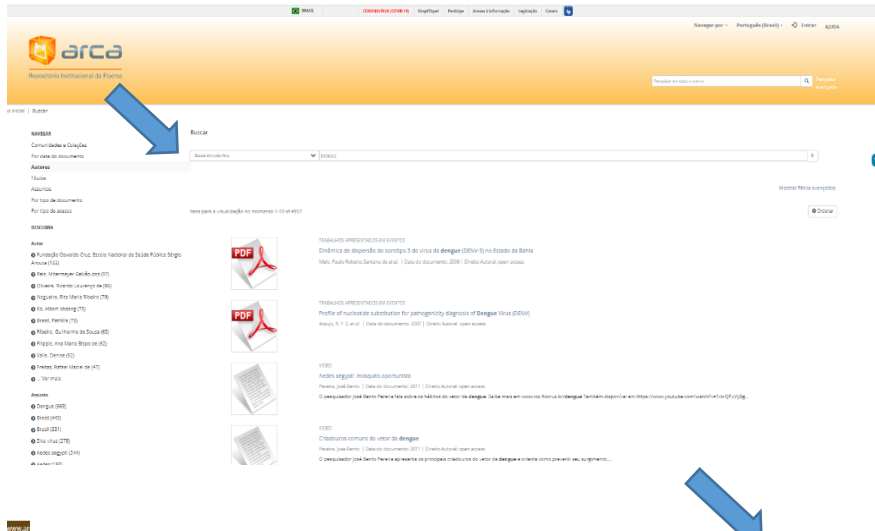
BRASIL CORONAVÍRUS (COVID-19) Simplifique! Participe Acesso à informação Legislação Canais

Navegar por Português (Brasil) Entrar AJUDA

arca

Repositório Institucional da Fiocruz

Pesquisar em todo o acervo

Pesquisa avançada

o inicial | Buscar

NAVEGAR

Comunidades e Coleções

Por data do documento

Autores

Títulos

Assuntos

Por tipo de documento

Por tipo de acesso

DESCUBRA

Autor

Fundação Oswaldo Cruz. Escola Nacional de Saúde Pública Sérgio Arouca (132)

Reis, Mitermayer Galvão dos (97)

Oliveira, Ricardo Lourenço de (86)

Nogueira, Rita Maria Ribeiro (79)

Ko, Albert Icksang (75)

Brasil, Patrícia (73)

Ribeiro, Guilherme de Sousa (65)

Filippis, Ana Maria Bispo de (62)

Valle, Denise (52)

Freitas, Rafael Maciel de (47)

... Ver mais

Assunto

Dengue (969)

Brasil (440)

Brazil (331)

Zika vírus (278)

Aedes aegypti (244)

Aedes (1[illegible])

Buscar

Buscar em toda Arca

dengue

Mostrar filtros avançados

Itens para a visualização no momento 1-10 of 4937

Ordenar

TRABALHOS APRESENTADOS EM EVENTOS

Dinâmica de dispersão do sorotipo 3 do vírus da dengue (DENV-3) no Estado da Bahia

Melo, Paulo Roberto Santana de et al. | Data do documento: 2006 | Direito Autoral: open access

TRABALHOS APRESENTADOS EM EVENTOS

Profile of nucleotide substitution for pathogenicity diagnosis of Dengue Virus (DENV)

Araujo, F. T. S. et al. | Data do documento: 2007 | Direito Autoral: open access

VIDEO

Aedes aegypti: mosquito oportunista

Pereira, José Bento | Data do documento: 2011 | Direito Autoral: open access

O pesquisador José Bento Pereira fala sobre os hábitos do vetor da dengue. Saiba mais em www.ioc.fiocruz.br/dengue Também disponível em https://www.youtube.com/watch?v=1nsYjFUyUg...

VIDEO

Criadouros comuns do vetor da dengue

Pereira, José Bento | Data do documento: 2011 | Direito Autoral: open access

O pesquisador José Bento Pereira apresenta os principais criadouros do vetor da dengue e orienta como prevenir seu surgimento....

www.ar